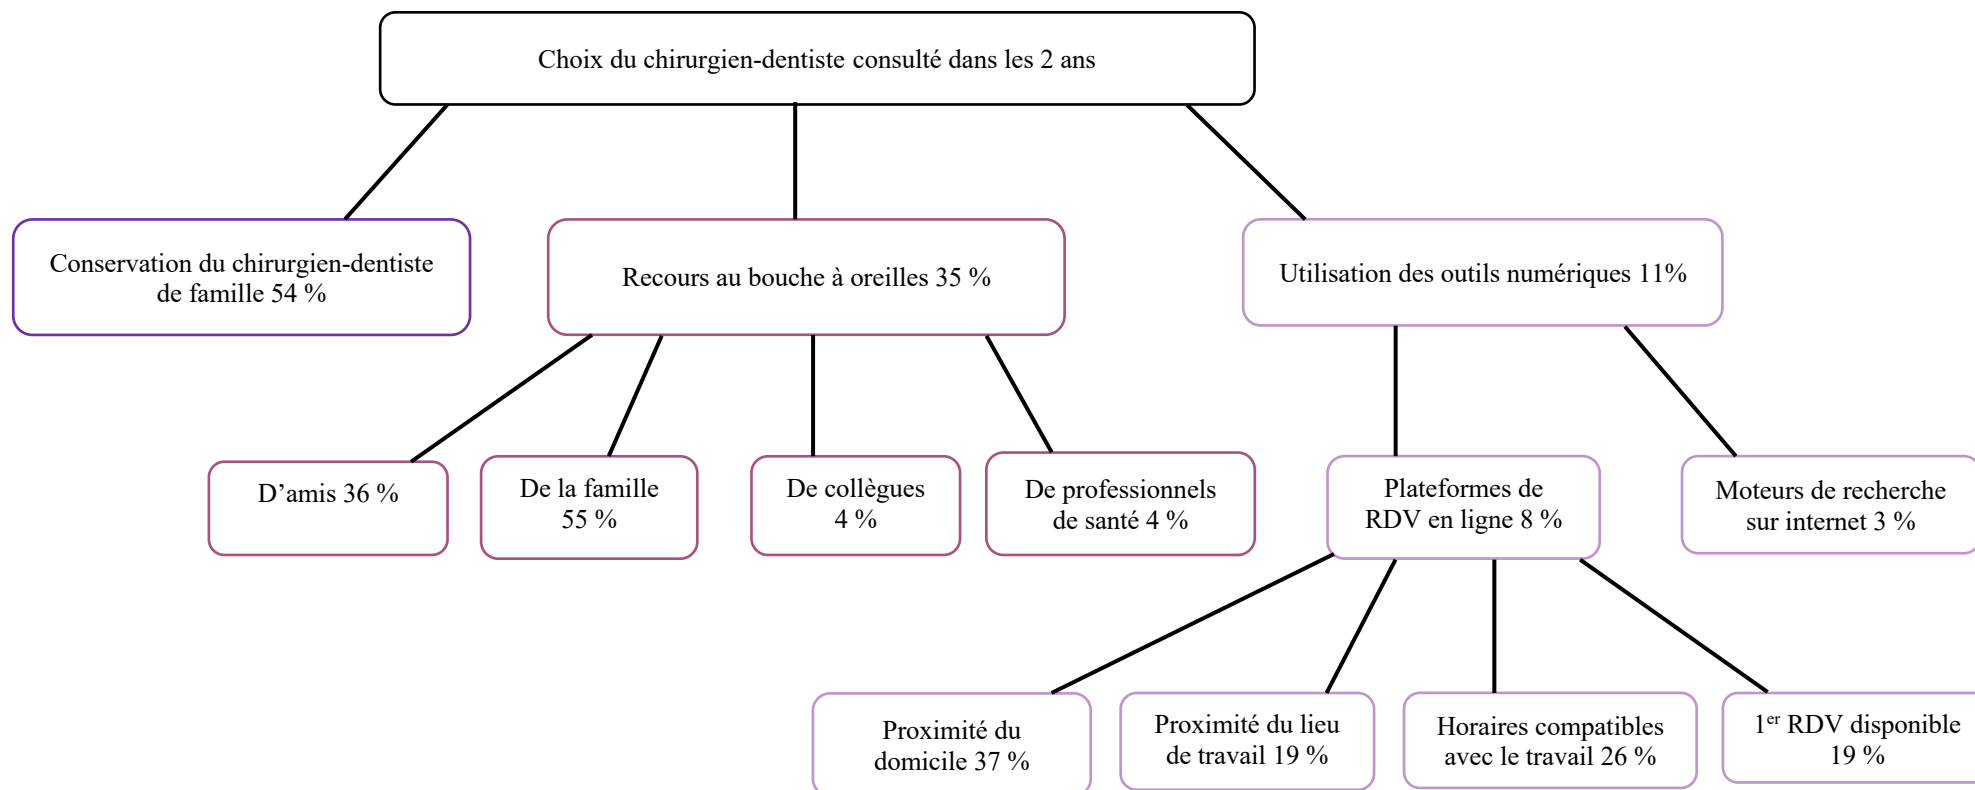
Choix du chirurgien-dentiste consulté dans les 2 ans

Conservation du chirurgien-dentiste de famille 54 %

Recours au bouche à oreilles 35 %

Utilisation des outils numériques 11%

D’amis 36 %

De la famille 55 %

De collègues 4 %

De professionnels de santé 4 %

Plateformes de RDV en ligne 8 %

Moteurs de recherche sur internet 3 %

Proximité du domicile 37 %

Proximité du lieu de travail 19 %

Horaires compatibles avec le travail 26 %

1$^{er}$ RDV disponible 19 %